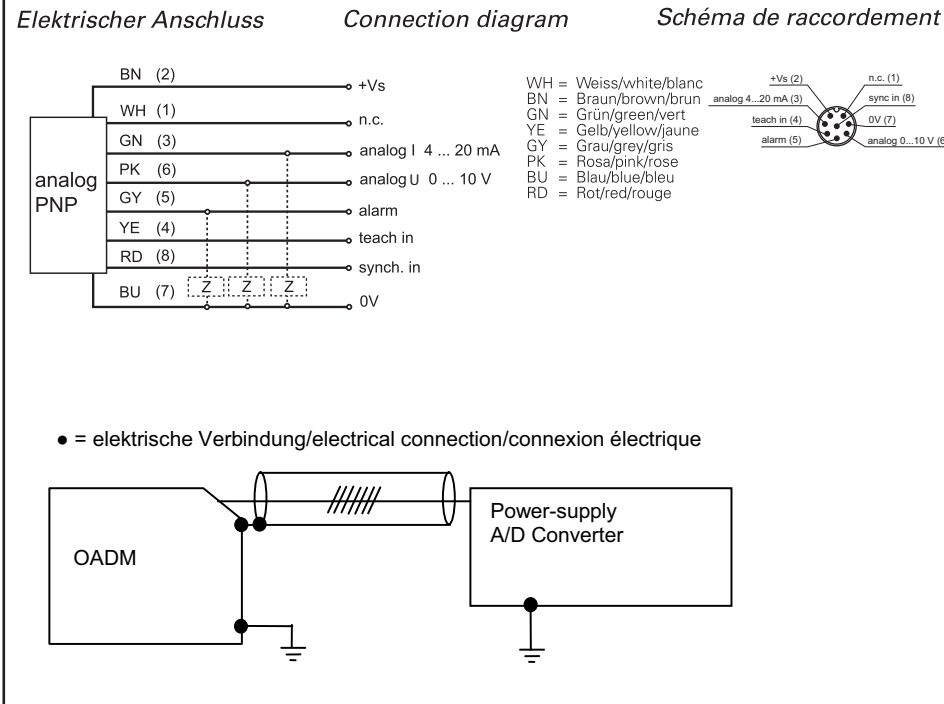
Elektrischer Anschluss    Connection diagram    Schéma de raccordement

analog PNP

BN (2)
+Vs
WH (1)
n.c.
GN (3)
analog I 4 ... 20 mA
PK (6)
analog U 0 ... 10 V
GY (5)
alarm
YE (4)
teach in
RD (8)
synch. in
BU (7)
Z Z Z
0V

WH = Weiss/white/blanc
BN = Braun/brown/brun
GN = Grün/green/vert
YE = Gelb/yellow/jaune
GY = Grau/grey/gris
PK = Rosa/pink/rose
BU = Blau/blue/bleu
RD = Rot/red/rouge

+Vs (2)
n.c. (1)
analog 4...20 mA (3)
sync in (8)
teach in (4)
0V (7)
alarm (5)
analog 0...10 V (6)

● = elektrische Verbindung/electrical connection/connexion électrique

OADM

Power-supply
A/D Converter